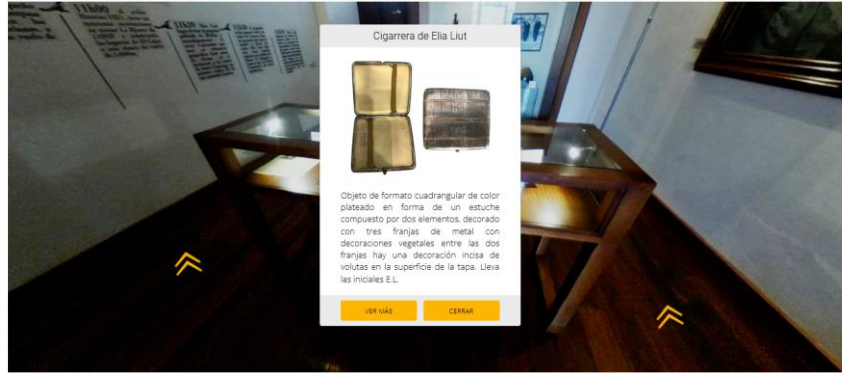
Cigarrera de Elia Liut

Objeto de formato cuadrangular de color plateado en forma de un estuche compuesto por dos elementos, decorado con tres franjas de metal con decoraciones vegetales entre las dos franjas hay una decoración incisa de volutas en la superficie de la tapa. Lleva las iniciales E.L.

VER MÁS

CERRAR